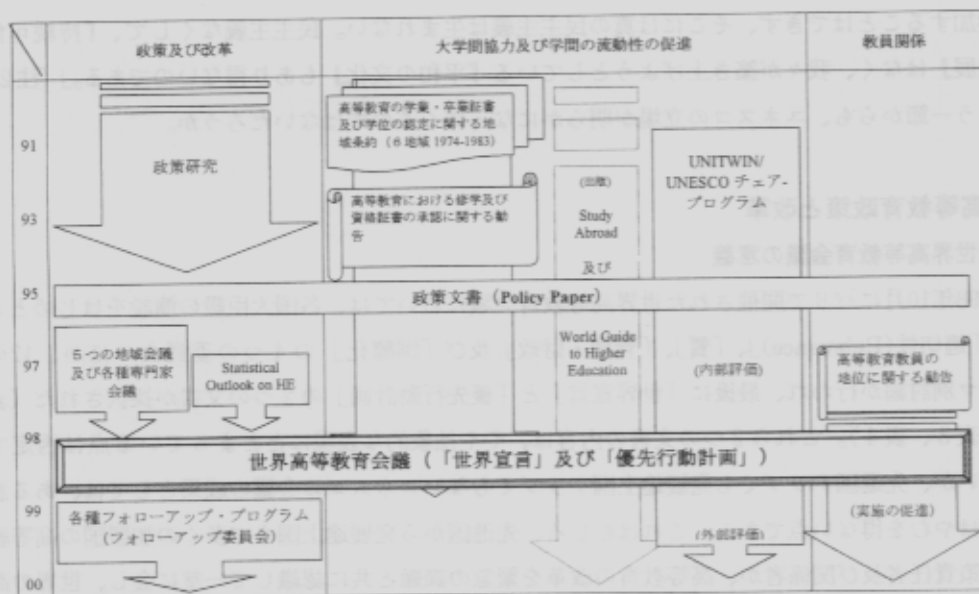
| | 政策及び改革 | 大学間協力及び学問の流動性の促進 | 教員関係 |
|---|---|---|---|
| 91 | 政策研究 | 高等教育の学業・卒業証書及び学位の認定に関する地域条約（6地域 1974-1983） | |
| 93 | | 高等教育における修学及び資格証書の承認に関する勧告 / (出版) Study Abroad 及び / UNITWIN/ UNESCO チェア・プログラム | |
| 95 | 政策文書（Policy Paper） | | |
| 97 | 5つの地域会議及び各種専門家会議 / Statistical Outlook on HE | World Guide to Higher Education / (内部評価) | 高等教育教員の地位に関する勧告 |
| 98 | 世界高等教育会議（「世界宣言」及び「優先行動計画」） | | |
| 99 | 各種フォローアップ・プログラム（フォローアップ委員会） | (外部評価) | (実施の促進) |
| 00 | | | |